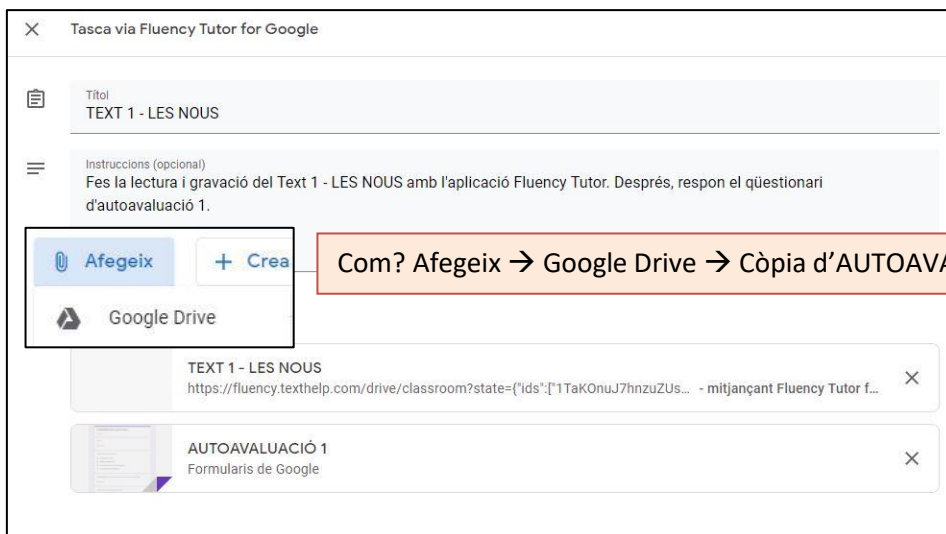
Tasca via Fluency Tutor for Google

Títol
TEXT 1 - LES NOUS

Instruccions (opcional)
Fes la lectura i gravació del Text 1 - LES NOUS amb l'aplicació Fluency Tutor. Després, respon el qüestionari d'autoavaluació 1.

Afegeix
+ Crea

Com? Afegeix → Google Drive → Còpia d'AUTOAVA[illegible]

Google Drive

TEXT 1 - LES NOUS
https://fluency.texthelp.com/drive/classroom?state={"ids":["1TaKOnuJ7hnzuZUs... - mitjançant Fluency Tutor f...

AUTOAVALUACIÓ 1
Formularis de Google